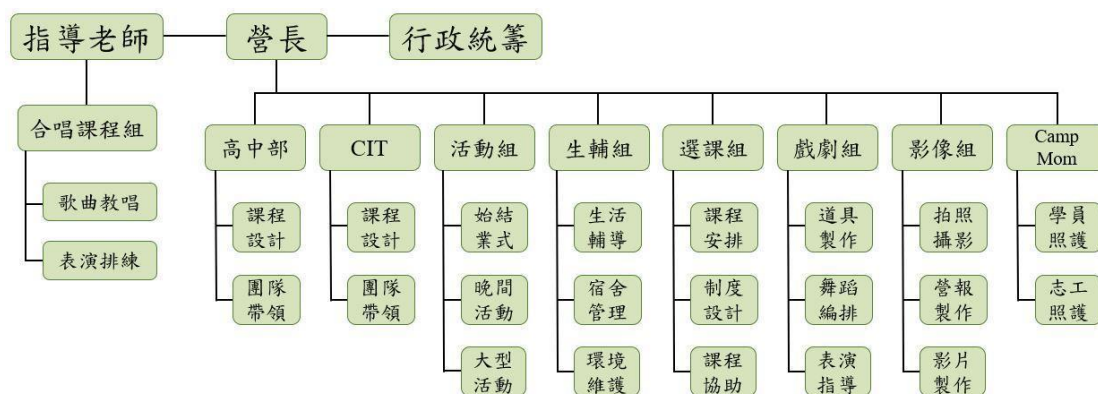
指導老師
營長
行政統籌

合唱課程組
歌曲教唱
表演排練

高中部
課程設計
團隊帶領

CIT
課程設計
團隊帶領

活動組
始結業式
晚間活動
大型活動

生輔組
生活輔導
宿舍管理
環境維護

選課組
課程安排
制度設計
課程協助

戲劇組
道具製作
舞蹈編排
表演指導

影像組
拍照攝影
營報製作
影片製作

Camp Mom
學員照護
志工照護